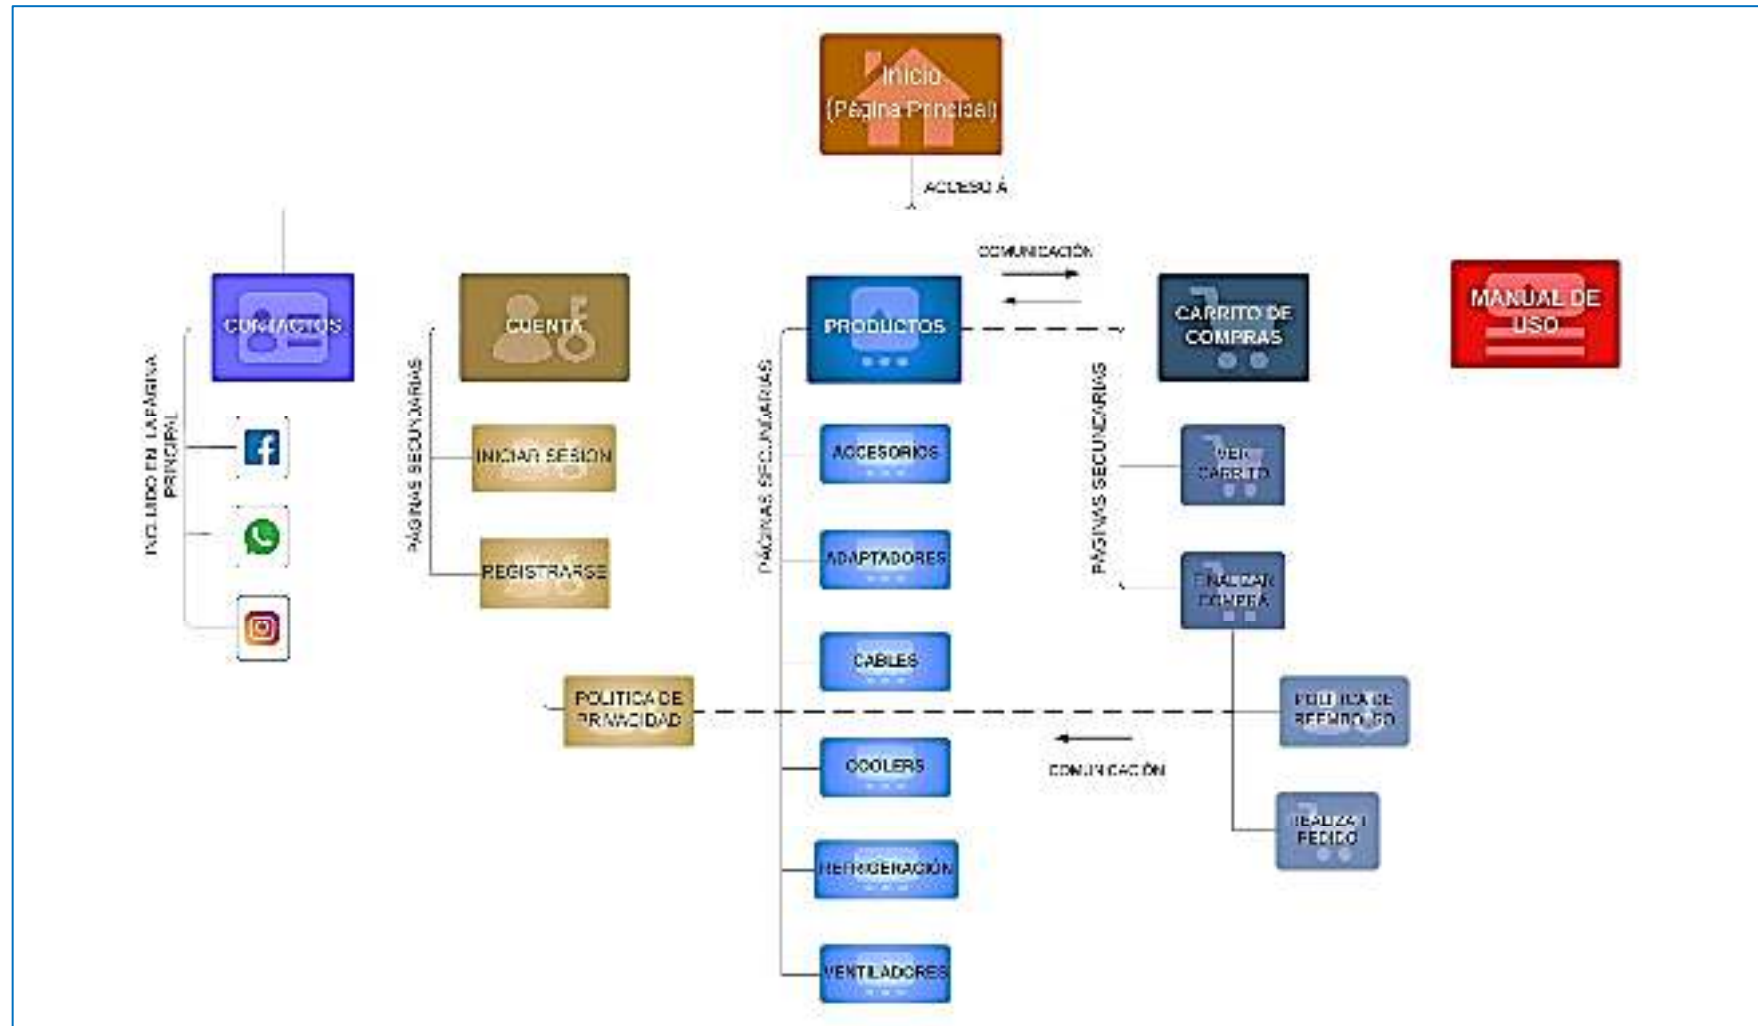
Inicio
(Página Principal)

ACCESO A

COMUNICACIÓN

INCLUIDO EN LA PÁGINA PRINCIPAL

CONTACTOS

PÁGINAS SECUNDARIAS

CUENTA

INICIAR SESIÓN

REGISTRARSE

PÁGINAS SECUNDARIAS

PRODUCTOS

ACCESORIOS

ADAPTADORES

CABLES

COOLERS

REFRIGERACIÓN

VENTILADORES

CARRITO DE COMPRAS

PÁGINAS SECUNDARIAS

VER CARRITO

FINALIZAR COMPRA

MANUAL DE USO

POLITICA DE PRIVACIDAD

POLITICA DE REEMBOLSO

REALIZAR PEDIDO

COMUNICACIÓN